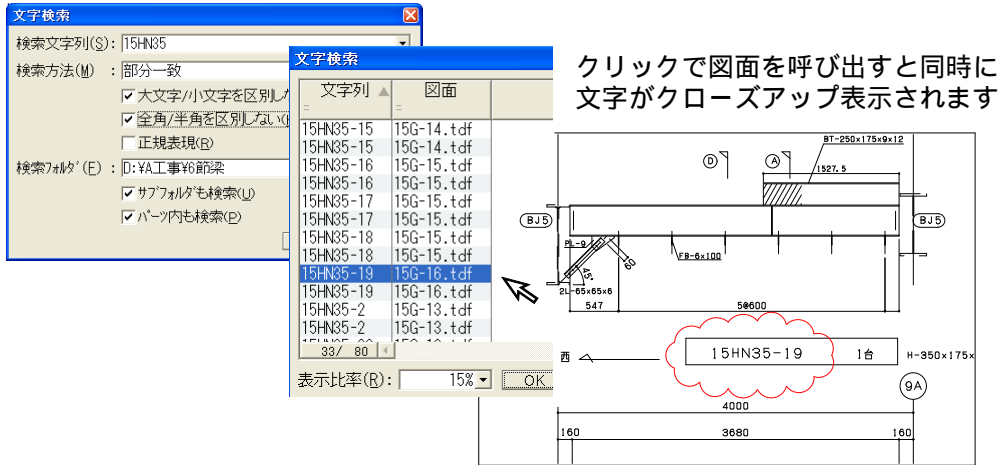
文字検索

検索文字列(S): 15HN35
検索方法(M): 部分一致
大文字/小文字を区別し
全角/半角を区別しない(
正規表現(R)
検索フォルダ(F): D:¥A工事¥6節梁
サブフォルダも検索(U)
パーツ内も検索(P)

文字検索

| 文字列 | 図面 |
|---|---|
| 15HN35-15 | 15G-14.tdf |
| 15HN35-15 | 15G-14.tdf |
| 15HN35-16 | 15G-15.tdf |
| 15HN35-16 | 15G-15.tdf |
| 15HN35-17 | 15G-15.tdf |
| 15HN35-17 | 15G-15.tdf |
| 15HN35-18 | 15G-15.tdf |
| 15HN35-18 | 15G-15.tdf |
| 15HN35-19 | 15G-16.tdf |
| 15HN35-19 | 15G-16.tdf |
| 15HN35-2 | 15G-13.tdf |
| 15HN35-2 | 15G-13.tdf |

33/ 80

表示比率(R): 15% OK

クリックで図面を呼び出すと同時に文字がクローズアップ表示されます

BT-250×175×9×12
D
A
1527.5
BJ5
BJ5
PL-9
FB-6×100
2L-65×65×6
547
5@600
45°
西
15HN35-19
1台
H-350×175×
9A
4000
160
3680
160